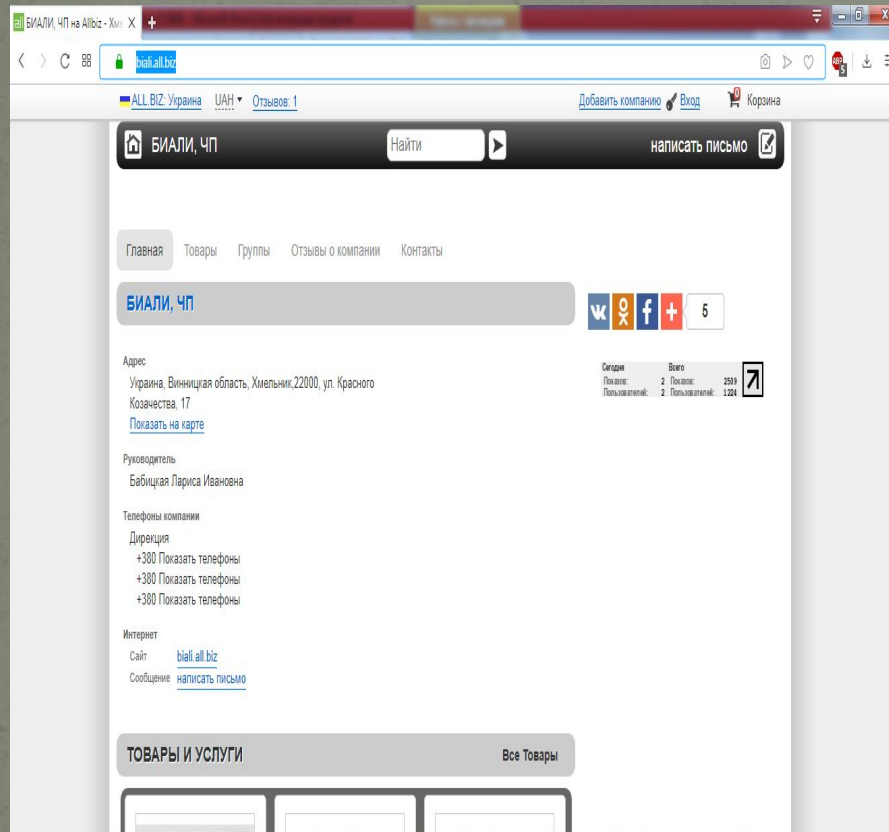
БИАЛИ, ЧП на Allbiz - Хм X +

biali.all.biz

ALL.BIZ: Украина UAH ▾ Отзывов: 1

Добавить компанию Вход Корзина

БИАЛИ, ЧП Найти написать письмо

Главная Товары Группы Отзывы о компании Контакты

БИАЛИ, ЧП

5

Адрес
Украина, Винницкая область, Хмельник,22000, ул. Красного Козачества, 17
Показать на карте

| Сегодня | | Всего | |
|---|---|---|---|
| Показов: | 2 | Показов: | 2509 |
| Пользователей: | 2 | Пользователей: | 1224 |

Руководитель
Бабицкая Лариса Ивановна

Телефоны компании
Дирекция
+380 Показать телефоны
+380 Показать телефоны
+380 Показать телефоны

Интернет
Сайт biali.all.biz
Сообщение написать письмо

ТОВАРЫ И УСЛУГИ Все Товары